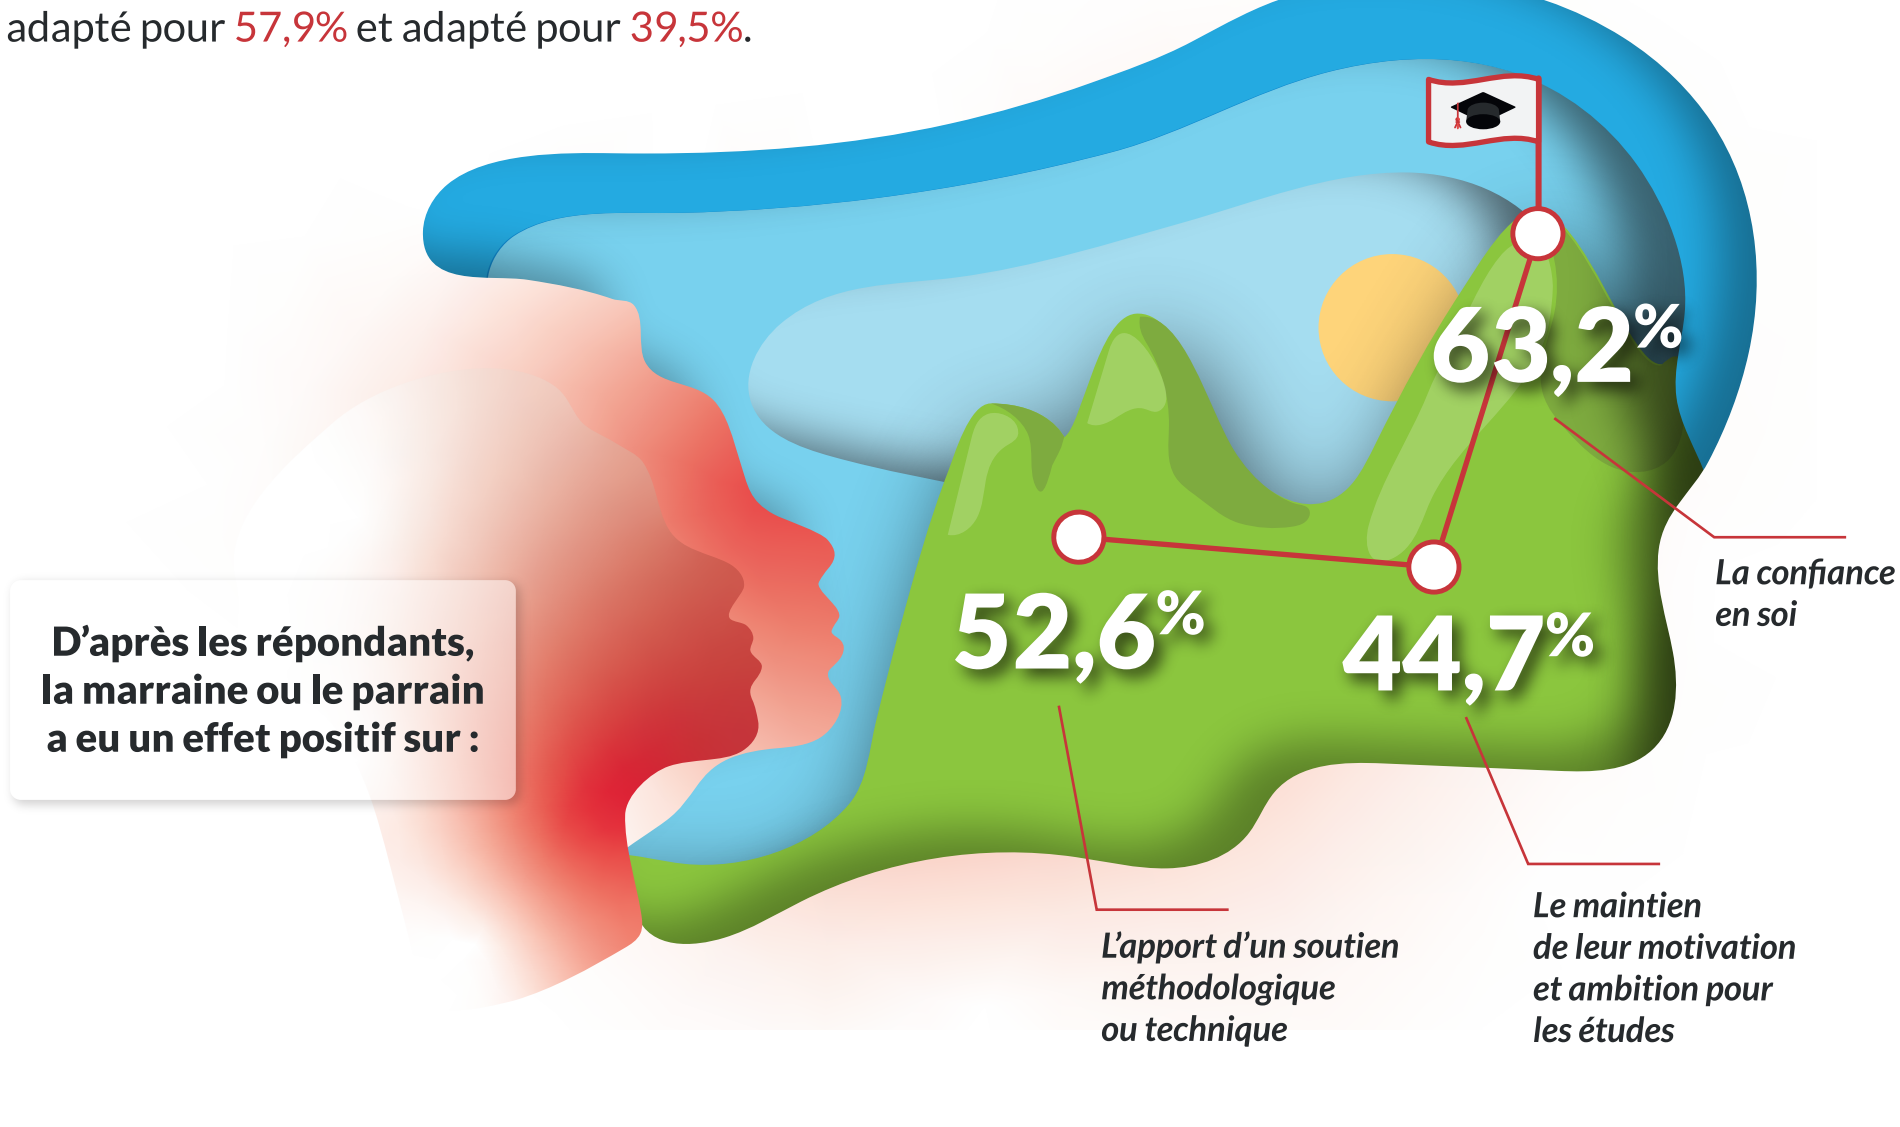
adapté pour 57,9% et adapté pour 39,5%.

D’après les répondants, la marraine ou le parrain a eu un effet positif sur :

63,2%

La confiance en soi

52,6%

L’apport d’un soutien méthodologique ou technique

44,7%

Le maintien de leur motivation et ambition pour les études